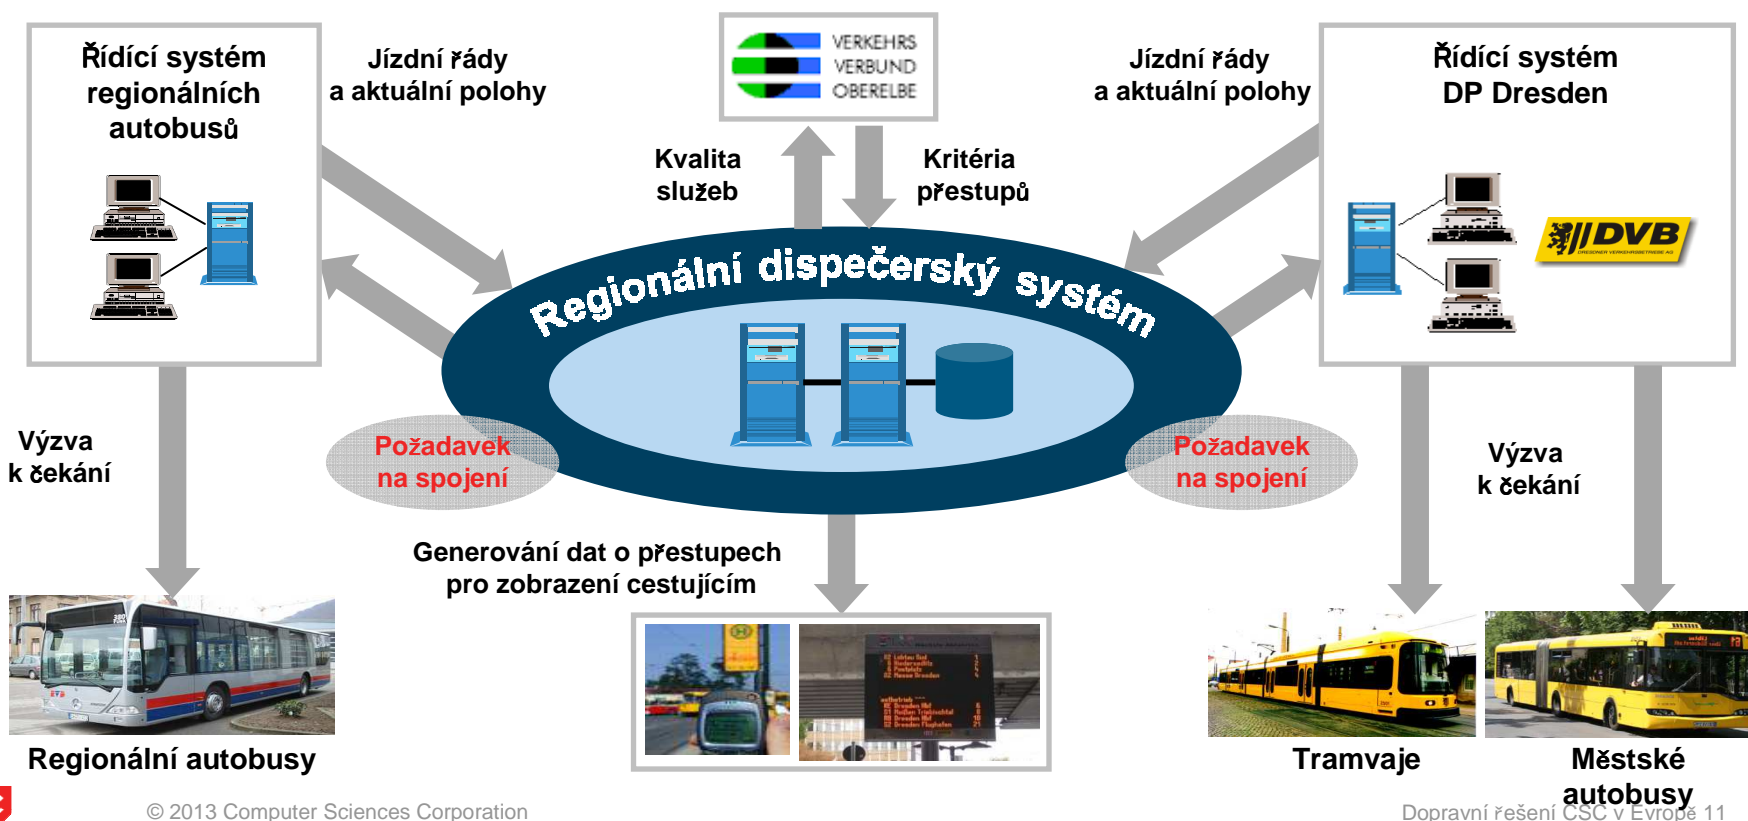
Řídící systém regionálních autobusů

Jízdní řády a aktuální polohy

VERKEHRS VERBUND OBERELBE

Jízdní řády a aktuální polohy

Řídící systém DP Dresden

Kvalita služeb

Kritéria přestupů

DVB

Regionální dispečerský systém

Výzva k čekání

Požadavek na spojení

Požadavek na spojení

Výzva k čekání

Generování dat o přestupech pro zobrazení cestujícím

Regionální autobusy

Tramvaje

Městské autobusy

© 2013 Computer Sciences Corporation

Dopravní řešení CSC v Evropě 11